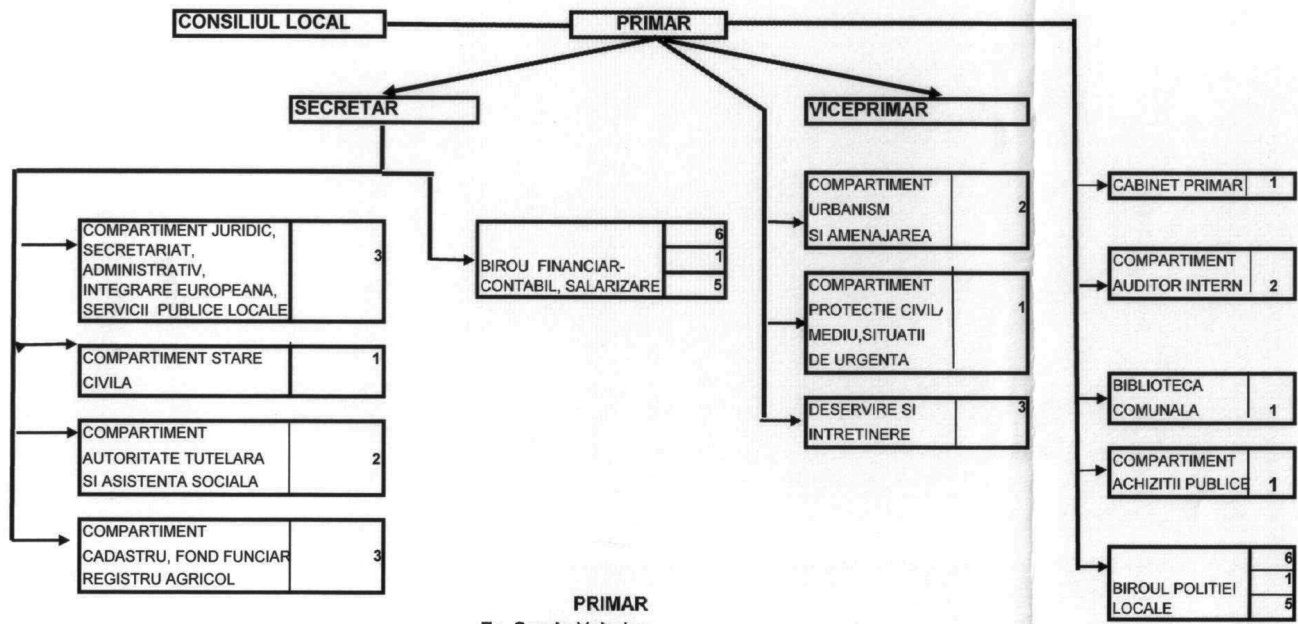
CONSILIUL LOCAL

PRIMAR

SECRETAR

VICEPRIMAR

COMPARTIMENT JURIDIC, SECRETARIAT, ADMINISTRATIV, INTEGRARE EUROPEANA, SERVICII PUBLICE LOCALE 3

COMPARTIMENT STARE CIVILA 1

COMPARTIMENT AUTORITATE TUTELARA SI ASISTENTA SOCIALA 2

COMPARTIMENT CADASTRU, FOND FUNCIAR REGISTRU AGRICOL 3

BIROU FINANCIAR-CONTABIL, SALARIZARE 6 1 5

COMPARTIMENT URBANISM SI AMENAJAREA 2

COMPARTIMENT PROTECTIE CIVIL/ MEDIU,SITUATII DE URGENTA 1

DESERVIRE SI INTRETINERE 3

CABINET PRIMAR 1

COMPARTIMENT AUDITOR INTERN 2

BIBLIOTECA COMUNALA 1

COMPARTIMENT ACHIZITII PUBLICE 1

BIROUL POLITIEI LOCALE 6 1 5

PRIMAR

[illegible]